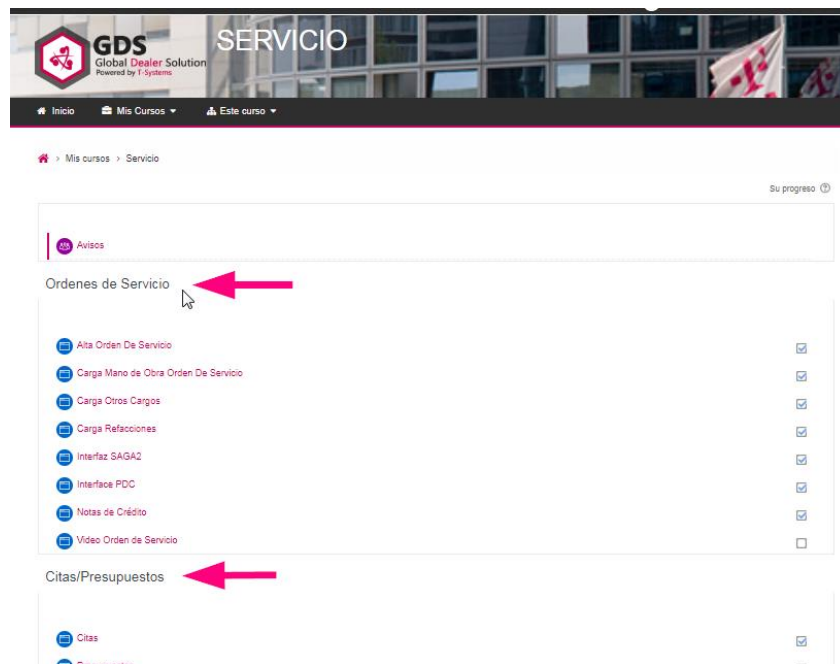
GDS
Global Dealer Solution
Powered by T-Systems

SERVICIO

Inicio  Mis Cursos  Este curso

Mis cursos > Servicio

Su progreso

Avisos

Ordenes de Servicio

Alta Orden De Servicio
Carga Mano de Obra Orden De Servicio
Carga Otros Cargos
Carga Refacciones
Interfaz SAGA2
Interface PDC
Notas de Crédito
Video Orden de Servicio

Citas/Presupuestos

Citas
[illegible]